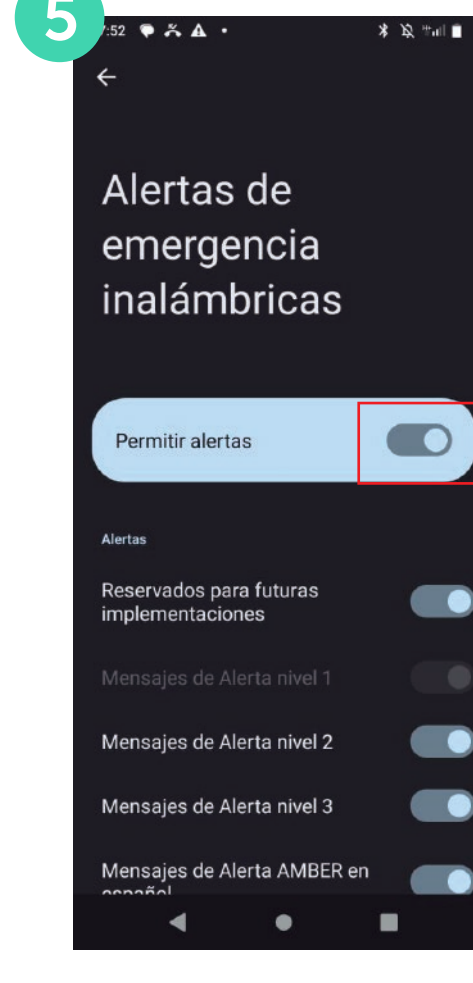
5

7:52

←

Alertas de emergencia inalámbricas

Permitir alertas

Alertas

Reservados para futuras implementaciones

Mensajes de Alerta nivel 1

Mensajes de Alerta nivel 2

Mensajes de Alerta nivel 3

Mensajes de Alerta AMBER en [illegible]